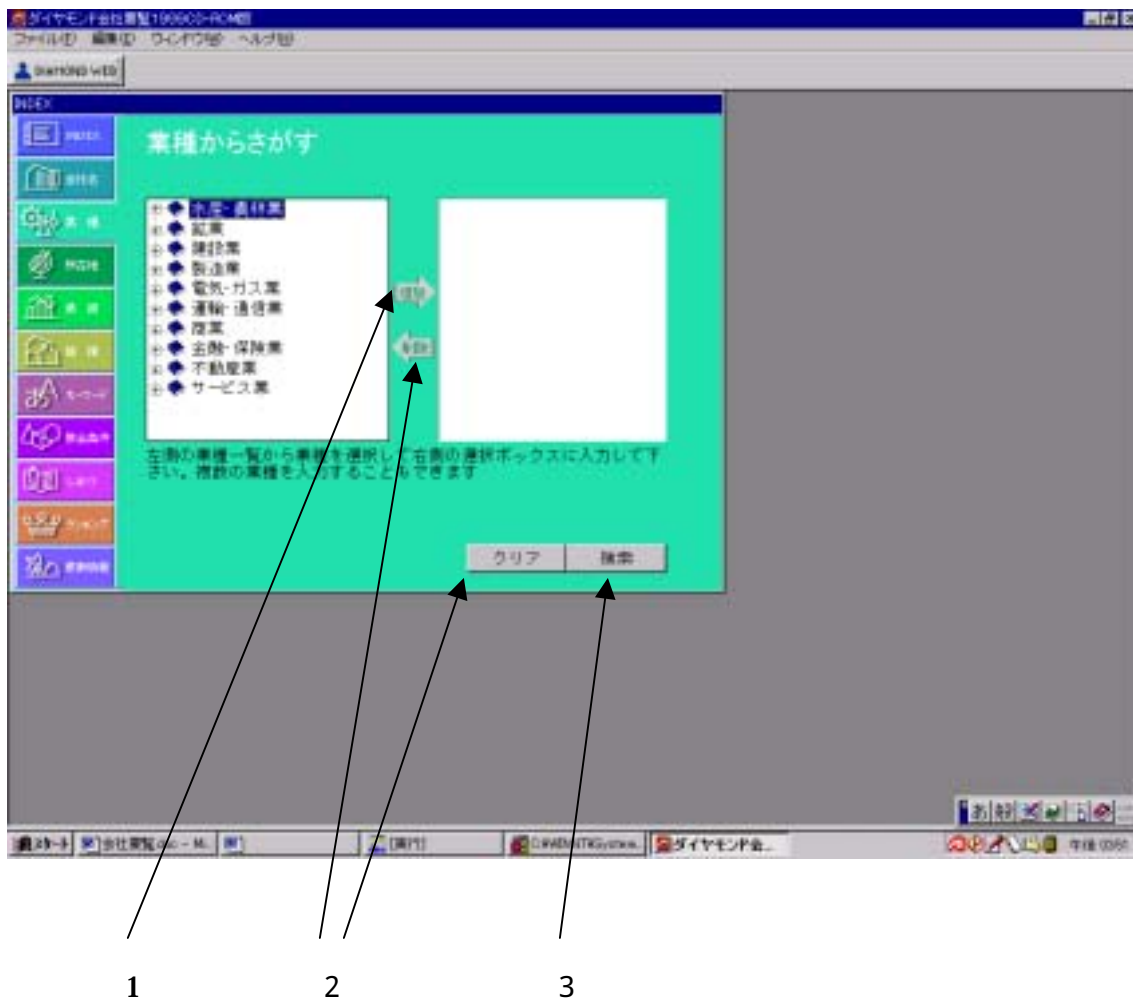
ダイヤモンド会社職員録1999CD-ROM版
ファイル(F) 編集(E) ウィンドウ(W) ヘルプ(H)
DIAMOND WEB
INDEX
業種からさがす
水産・農林業
鉱業
建設業
製造業
電気・ガス業
運輸・通信業
商業
金融・保険業
不動産業
サービス業
追加
削除
左側の業種一覧から業種を選択して右側の選択ボックスに入力して下さい。複数の業種を入力することもできます
クリア
検索
スタート
会社職員録.doc - M...
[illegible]
ダイヤモンド会...
1
2
3